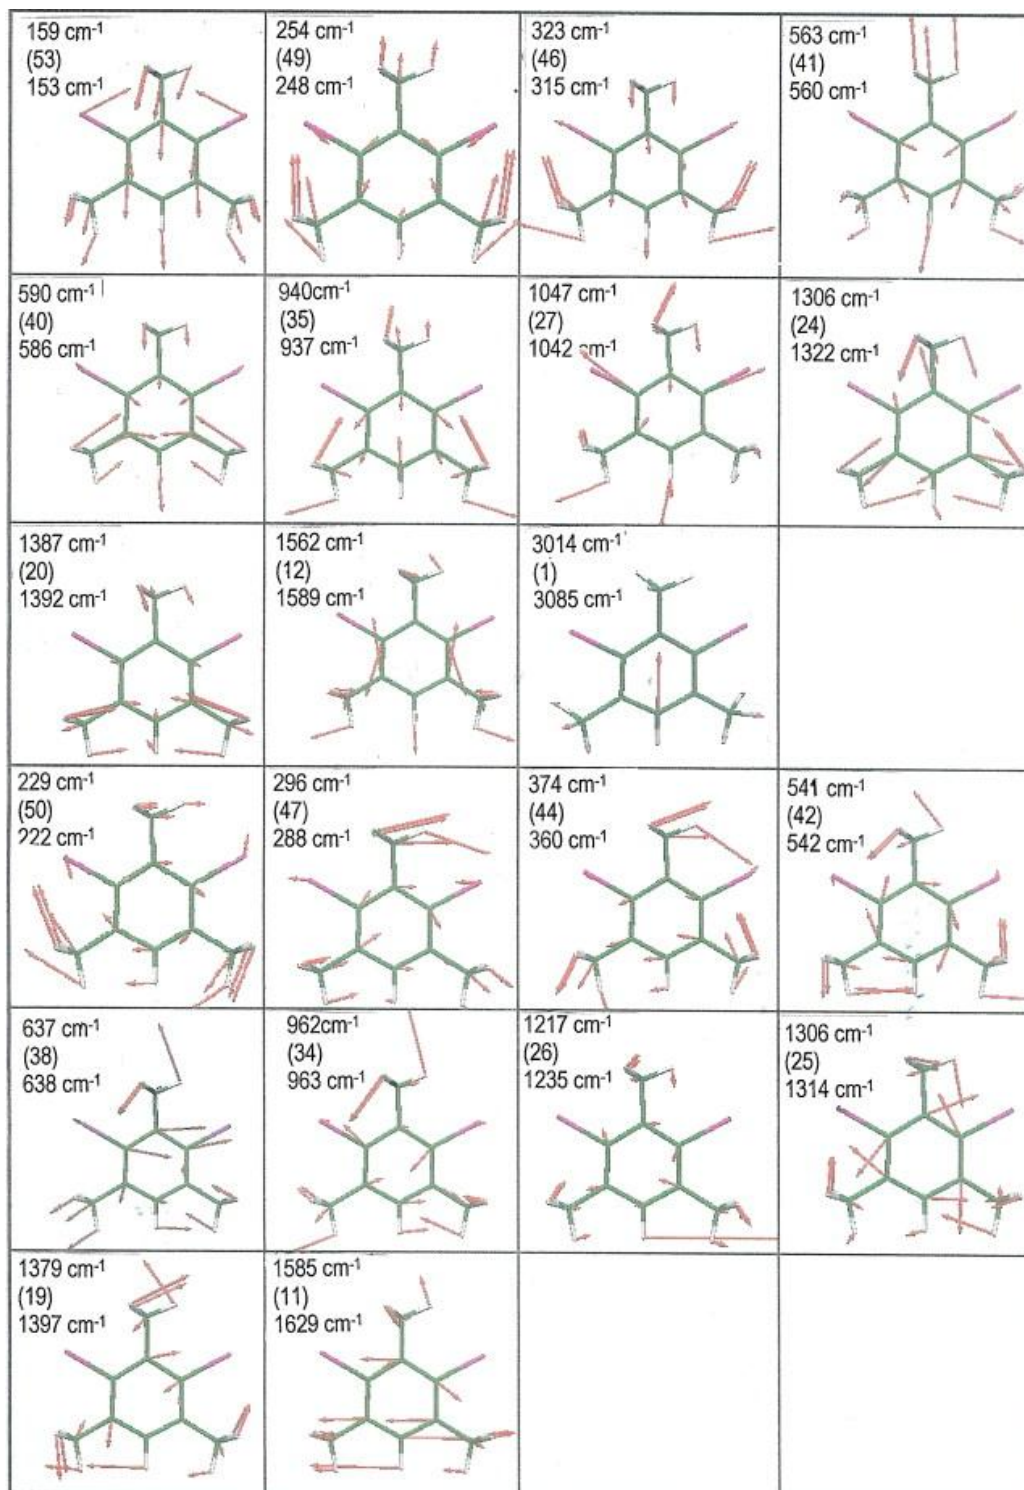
| | | | |
|---|---|---|---|
| 159 cm$^{-1}$ (53) 153 cm$^{-1}$ | 254 cm$^{-1}$ (49) 248 cm$^{-1}$ | 323 cm$^{-1}$ (46) 315 cm$^{-1}$ | 563 cm$^{-1}$ (41) 560 cm$^{-1}$ |
| 590 cm$^{-1}$ (40) 586 cm$^{-1}$ | 940cm$^{-1}$ (35) 937 cm$^{-1}$ | 1047 cm$^{-1}$ (27) 1042 cm$^{-1}$ | 1306 cm$^{-1}$ (24) 1322 cm$^{-1}$ |
| 1387 cm$^{-1}$ (20) 1392 cm$^{-1}$ | 1562 cm$^{-1}$ (12) 1589 cm$^{-1}$ | 3014 cm$^{-1}$ (1) 3085 cm$^{-1}$ | |
| 229 cm$^{-1}$ (50) 222 cm$^{-1}$ | 296 cm$^{-1}$ (47) 288 cm$^{-1}$ | 374 cm$^{-1}$ (44) 360 cm$^{-1}$ | 541 cm$^{-1}$ (42) 542 cm$^{-1}$ |
| 637 cm$^{-1}$ (38) 638 cm$^{-1}$ | 962cm$^{-1}$ (34) 963 cm$^{-1}$ | 1217 cm$^{-1}$ (26) 1235 cm$^{-1}$ | 1306 cm$^{-1}$ (25) 1314 cm$^{-1}$ |
| 1379 cm$^{-1}$ (19) 1397 cm$^{-1}$ | 1585 cm$^{-1}$ (11) 1629 cm$^{-1}$ | | |